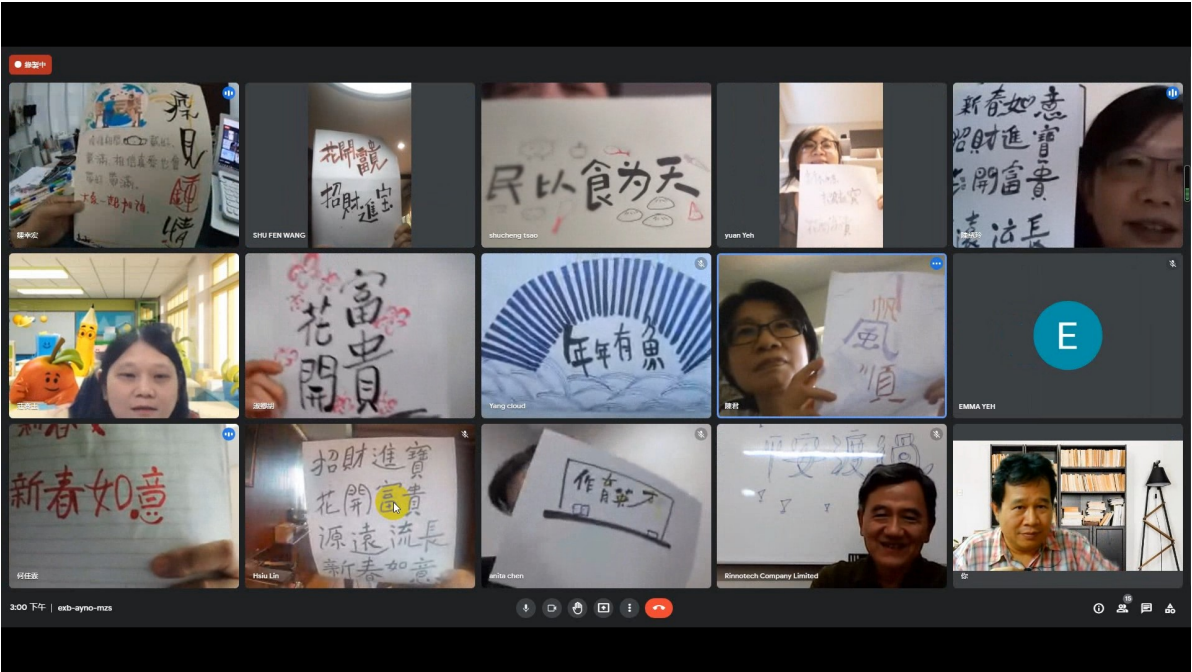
錄製中

瑞見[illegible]

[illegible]

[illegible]

SHU FEN WANG
花開富貴
招財進寶

shucheng tsao
民以食为天

yuan Yeh
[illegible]

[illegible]
新春如意
招財進寶
花開富貴
源遠流長

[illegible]

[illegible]
富貴
花開

Yang cloud
年年有魚

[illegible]
帆風順

E
EMMA YEH

何佳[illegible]
新春如意

Hsiu Lin
招財進寶
花開富貴
源遠流長
新春如意

anita chen
作育英才

Rinnotech Company Limited
平安渡過

你

3:00 下午 | exb-ayno-mzs

15